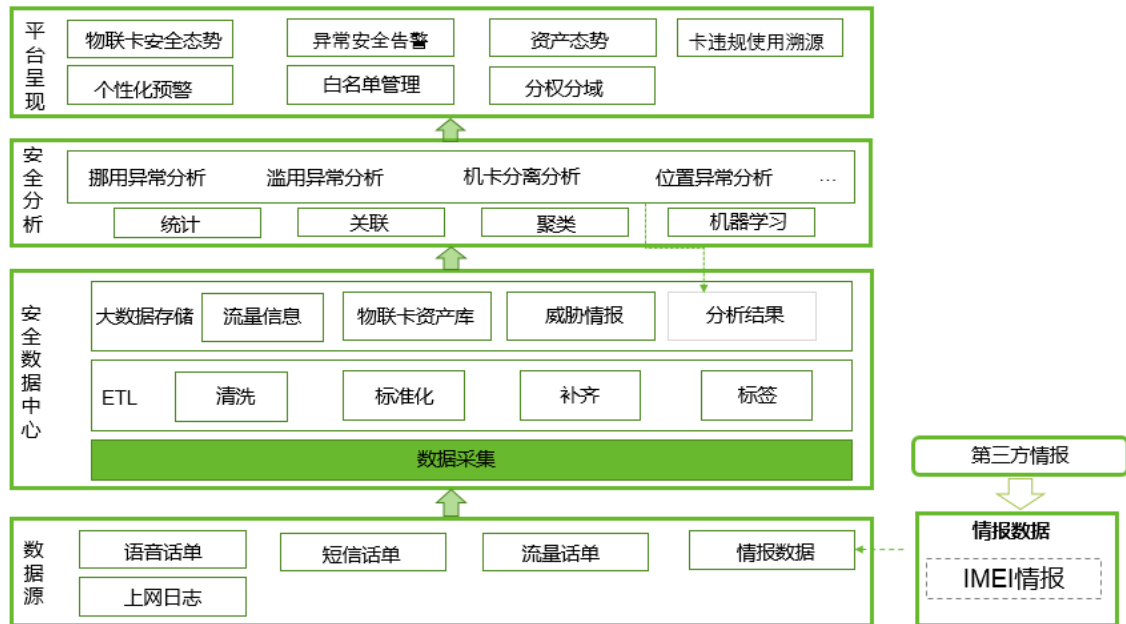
平台呈现
物联卡安全态势
异常安全告警
资产态势
卡违规使用溯源
个性化预警
白名单管理
分权分域

安全分析
挪用异常分析
滥用异常分析
机卡分离分析
位置异常分析
…
统计
关联
聚类
机器学习

安全数据中心
大数据存储
流量信息
物联卡资产库
威胁情报
分析结果
ETL
清洗
标准化
补齐
标签
数据采集

第三方情报

数据源
语音话单
短信话单
流量话单
情报数据
上网日志

情报数据
IMEI情报